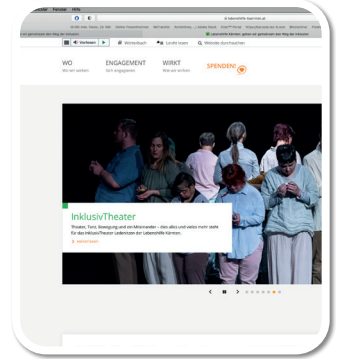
Fenster Hilfe

lebenshilfe-kaernten.at

Verlesen Wörterbuch Leichte lesen Website durchsuchen

WO
Wo wir wirken

ENGAGEMENT
Sich engagieren

WIRKT
Wie wir wirken

SPENDEN!

InklusivTheater

Theater, Tanz, Bewegung und ein Miteinander – das alles und vieles mehr steht für das InklusivTheater Leidenzion der Lebenshilfe Kärnten.

Weiterlesen